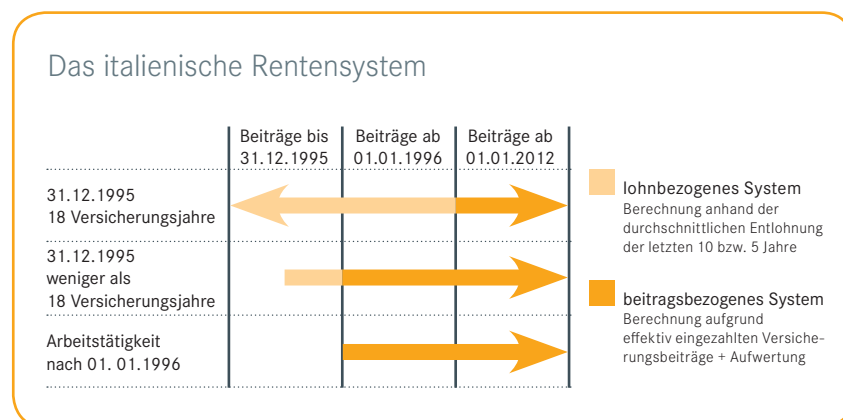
Das italienische Rentensystem

| | Beiträge bis 31.12.1995 | Beiträge ab 01.01.1996 | Beiträge ab 01.01.2012 |
|---|---|---|---|
| 31.12.1995 18 Versicherungsjahre | | | |
| 31.12.1995 weniger als 18 Versicherungsjahre | | | |
| Arbeitstätigkeit nach 01. 01.1996 | | | |

lohnbezogenes System
Berechnung anhand der durchschnittlichen Entlohnung der letzten 10 bzw. 5 Jahre

beitragsbezogenes System
Berechnung aufgrund effektiv eingezahlten Versicherungsbeiträge + Aufwertung